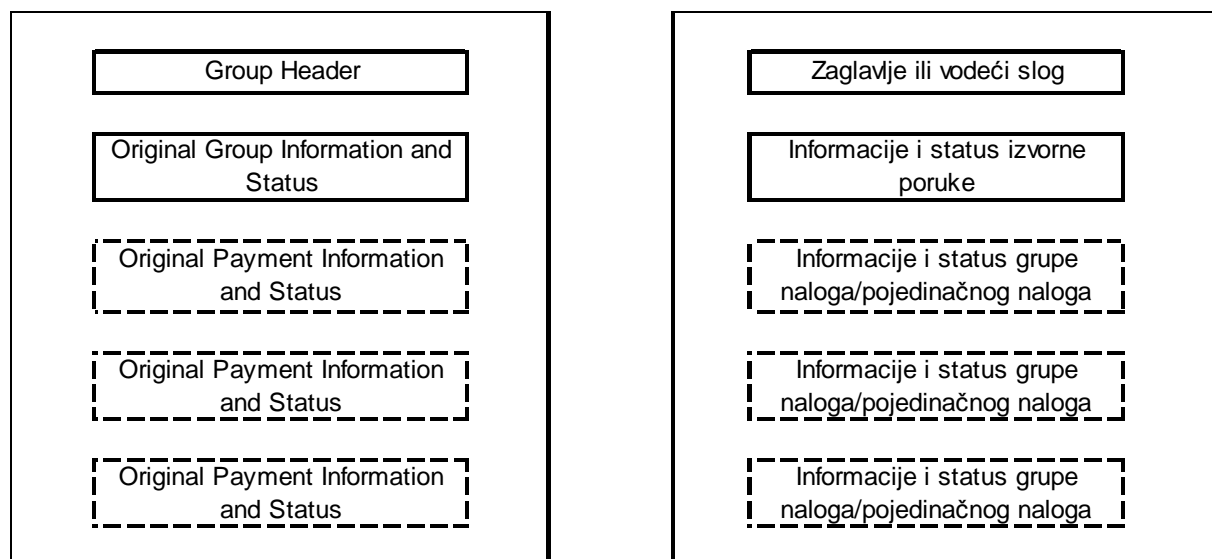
Group Header

Original Group Information and Status

Original Payment Information and Status

Original Payment Information and Status

Original Payment Information and Status

Zaglavlje ili vodeći slog

Informacije i status izvorne poruke

Informacije i status grupe naloga/pojedinačnog naloga

Informacije i status grupe naloga/pojedinačnog naloga

Informacije i status grupe naloga/pojedinačnog naloga